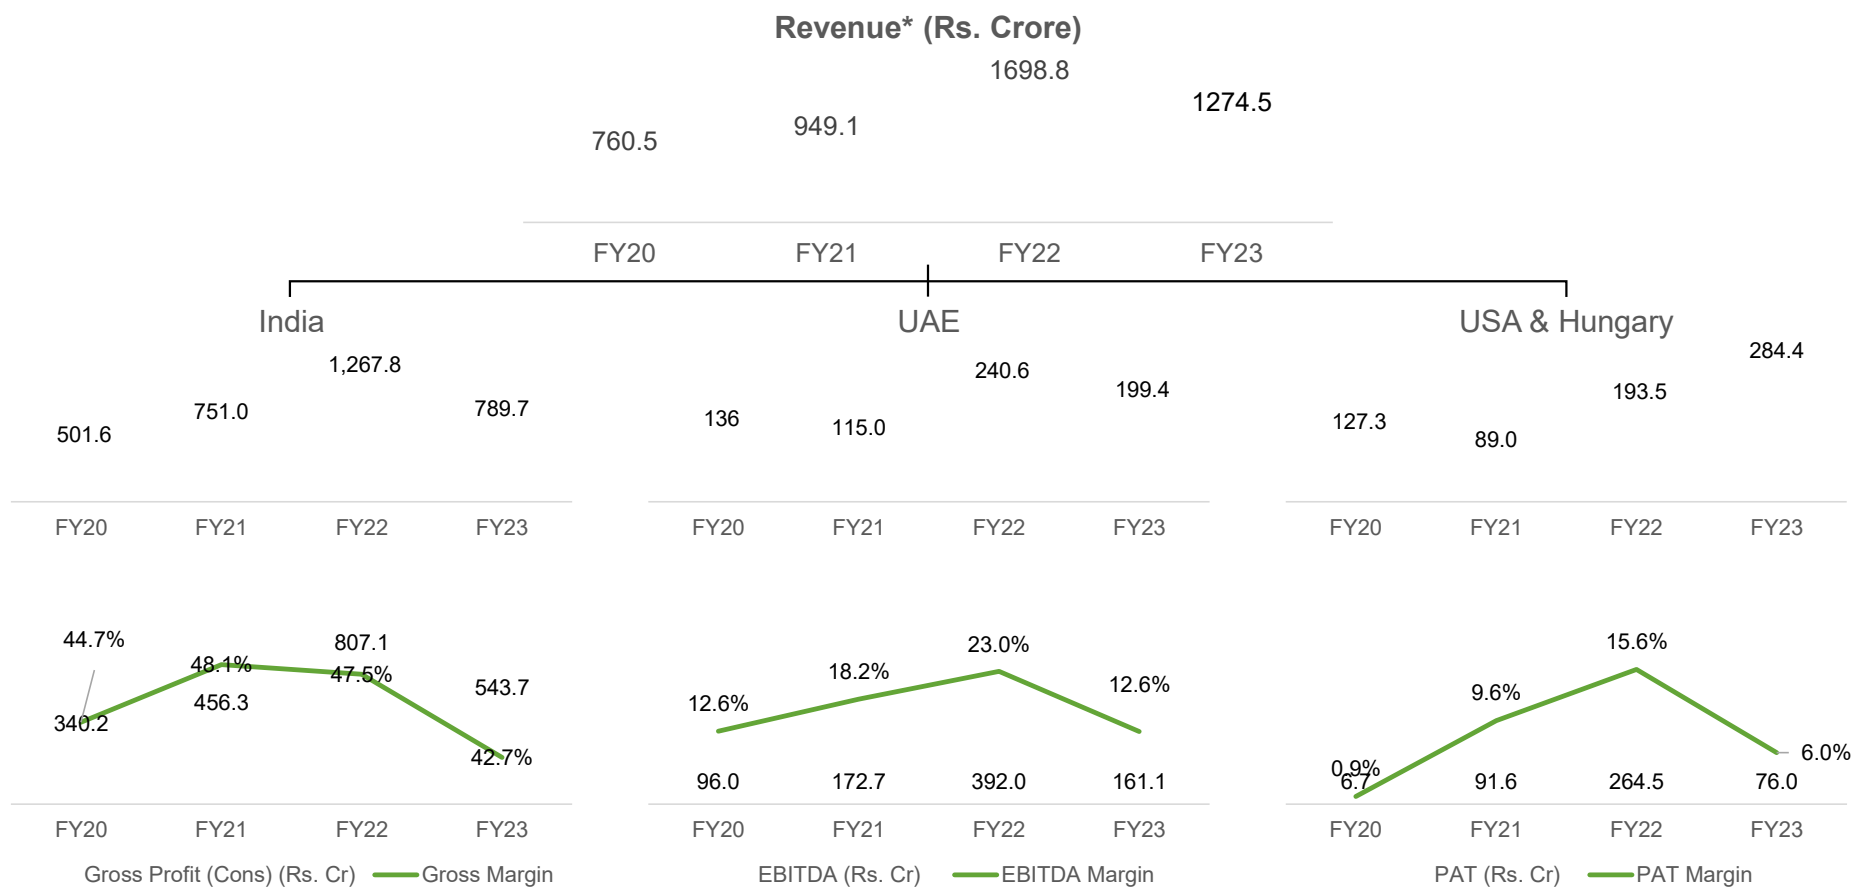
Revenue* (Rs. Crore)

760.5
949.1
1698.8
1274.5

FY20 FY21 FY22 FY23

India

501.6
751.0
1,267.8
789.7

FY20 FY21 FY22 FY23

UAE

136
115.0
240.6
199.4

FY20 FY21 FY22 FY23

USA & Hungary

127.3
89.0
193.5
284.4

FY20 FY21 FY22 FY23

44.7%
48.1%
807.1
47.5%
543.7
340.2
456.3
42.7%

FY20 FY21 FY22 FY23

Gross Profit (Cons) (Rs. Cr) Gross Margin

12.6%
18.2%
23.0%
12.6%
96.0
172.7
392.0
161.1

FY20 FY21 FY22 FY23

EBITDA (Rs. Cr) EBITDA Margin

0.9%
6.7
9.6%
15.6%
6.0%
91.6
264.5
76.0

FY20 FY21 FY22 FY23

PAT (Rs. Cr) PAT Margin